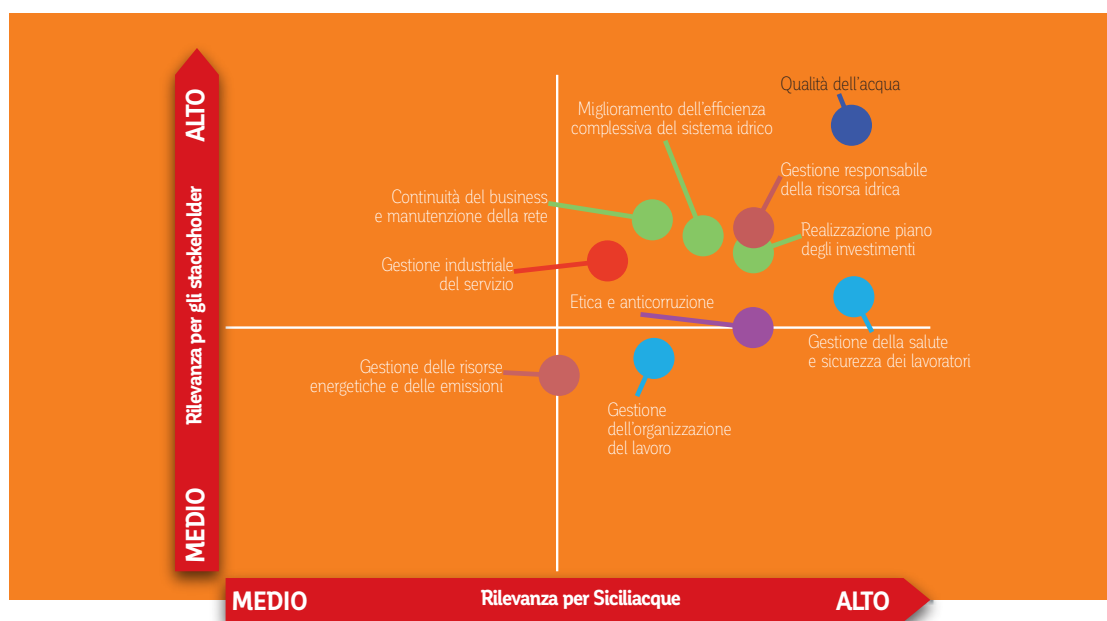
ALTO

Rilevanza per gli stakeholder

MEDIO

Qualità dell'acqua

Miglioramento dell'efficienza complessiva del sistema idrico

Gestione responsabile della risorsa idrica

Continuità del business e manutenzione della rete

Realizzazione piano degli investimenti

Gestione industriale del servizio

Etica e anticorruzione

Gestione della salute e sicurezza dei lavoratori

Gestione delle risorse energetiche e delle emissioni

Gestione dell'organizzazione del lavoro

MEDIO

Rilevanza per Siciliacque

ALTO